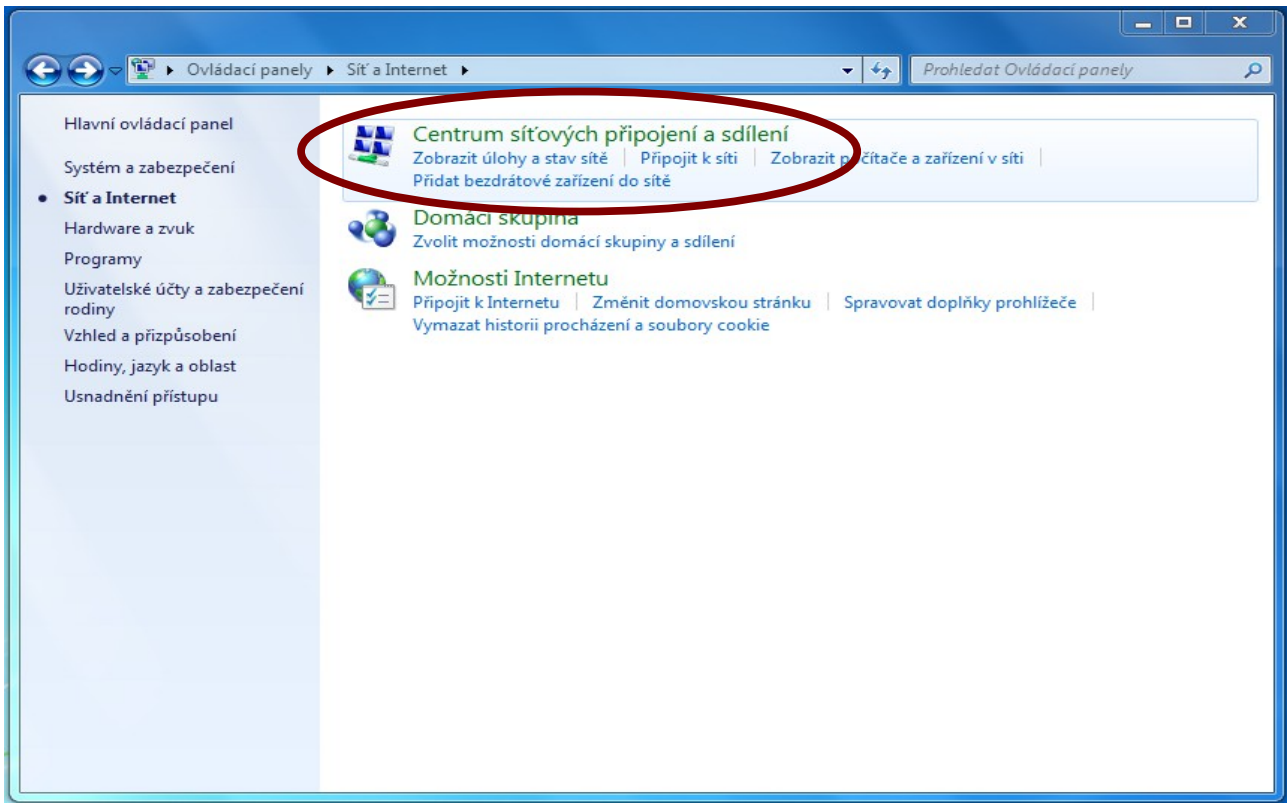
Ovládací panely ▸ Síť a Internet ▸

Prohledat Ovládací panely

Hlavní ovládací panel

Systém a zabezpečení

Síť a Internet

Hardware a zvuk

Programy

Uživatelské účty a zabezpečení rodiny

Vzhled a přizpůsobení

Hodiny, jazyk a oblast

Usnadnění přístupu

Centrum síťových připojení a sdílení
Zobrazit úlohy a stav sítě | Připojit k síti | Zobrazit počítače a zařízení v síti |
Přidat bezdrátové zařízení do sítě

Domácí skupina
Zvolit možnosti domácí skupiny a sdílení

Možnosti Internetu
Připojit k Internetu | Změnit domovskou stránku | Spravovat doplňky prohlížeče |
Vymazat historii procházení a soubory cookie